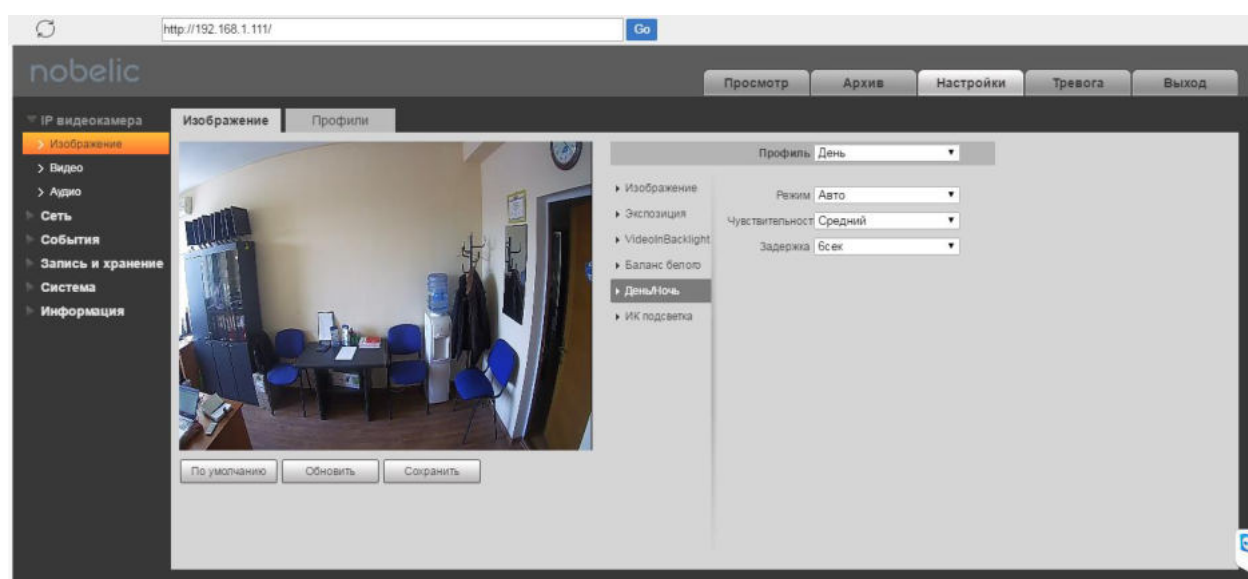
http://192.168.1.111/

Go

nobelic

Просмотр

Архив

Настройки

Тревога

Выход

IP видеокамера

Изображение

Видео

Аудио

Сеть

События

Запись и хранение

Система

Информация

Изображение

Профили

Профиль День

Изображение

Экспозиция

VideoInBacklight

Баланс белого

День/Ночь

ИК подсветка

Режим Авто

Чувствительност Средний

Задержка 6сек

По умолчанию

Обновить

Сохранить